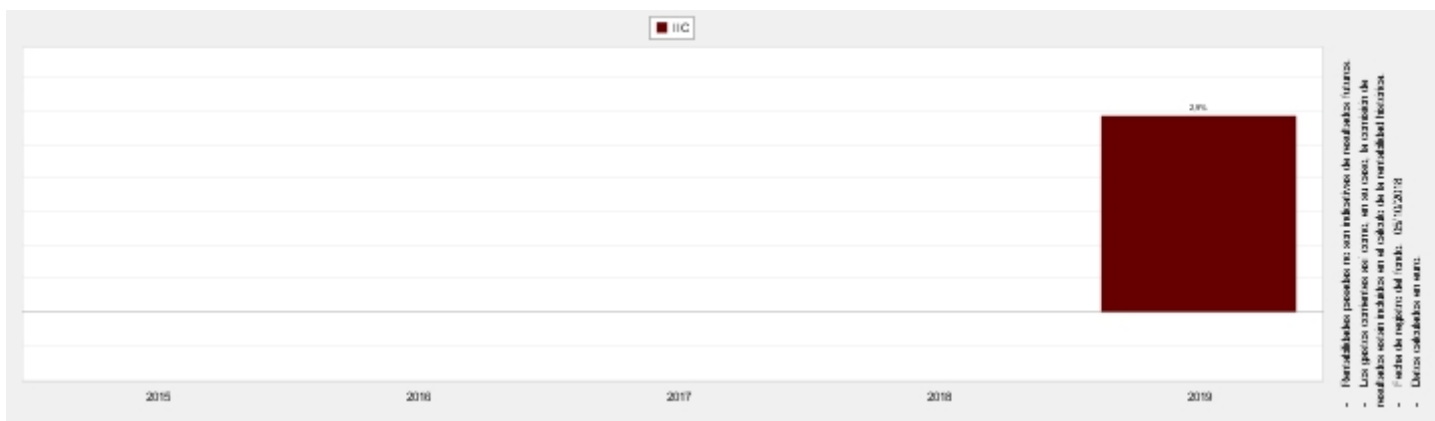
IIC

2,9%

2015
2016
2017
2018
2019

- Rentabilidades pasadas no son indicativas de resultados futuros.
- Los gastos corrientes así como, en su caso, la comisión de resultados están incluidos en el cálculo de la rentabilidad histórica.
- Fecha de registro del fondo: 05/10/2018
- Datos calculados en euros.